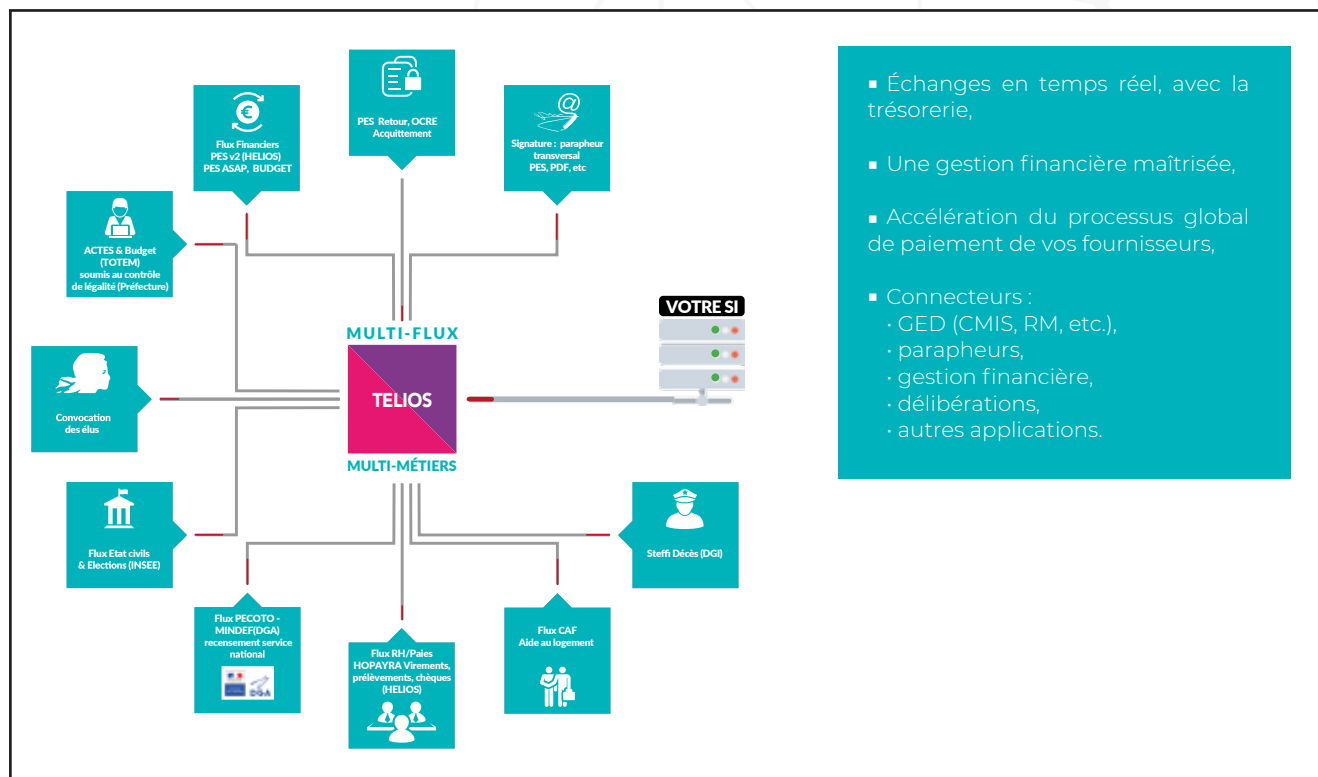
PES Retour, OCRE Acquittement

Flux Financiers PES v2 (HELIOS) PES ASAP, BUDGET

Signature : parapheur transversal PES, PDF, etc

ACTES & Budget (TOTEM) soumis au contrôle de légalité (Préfecture)

VOTRE SI

MULTI-FLUX

TELIOS

MULTI-MÉTIERS

Convocation des élus

Flux Etat civils & Elections (INSEE)

Steffi Décès (DGI)

Flux PECOTO - MINDEF(DGA) recensement service national

DGA

Flux RH/Paies HOPAYRA Virements, prélèvements, chèques (HELIOS)

Flux CAF Aide au logement

▪ Échanges en temps réel, avec la trésorerie,

▪ Une gestion financière maîtrisée,

▪ Accélération du processus global de paiement de vos fournisseurs,

▪ Connecteurs :
· GED (CMIS, RM, etc.),
· parapheurs,
· gestion financière,
· délibérations,
· autres applications.